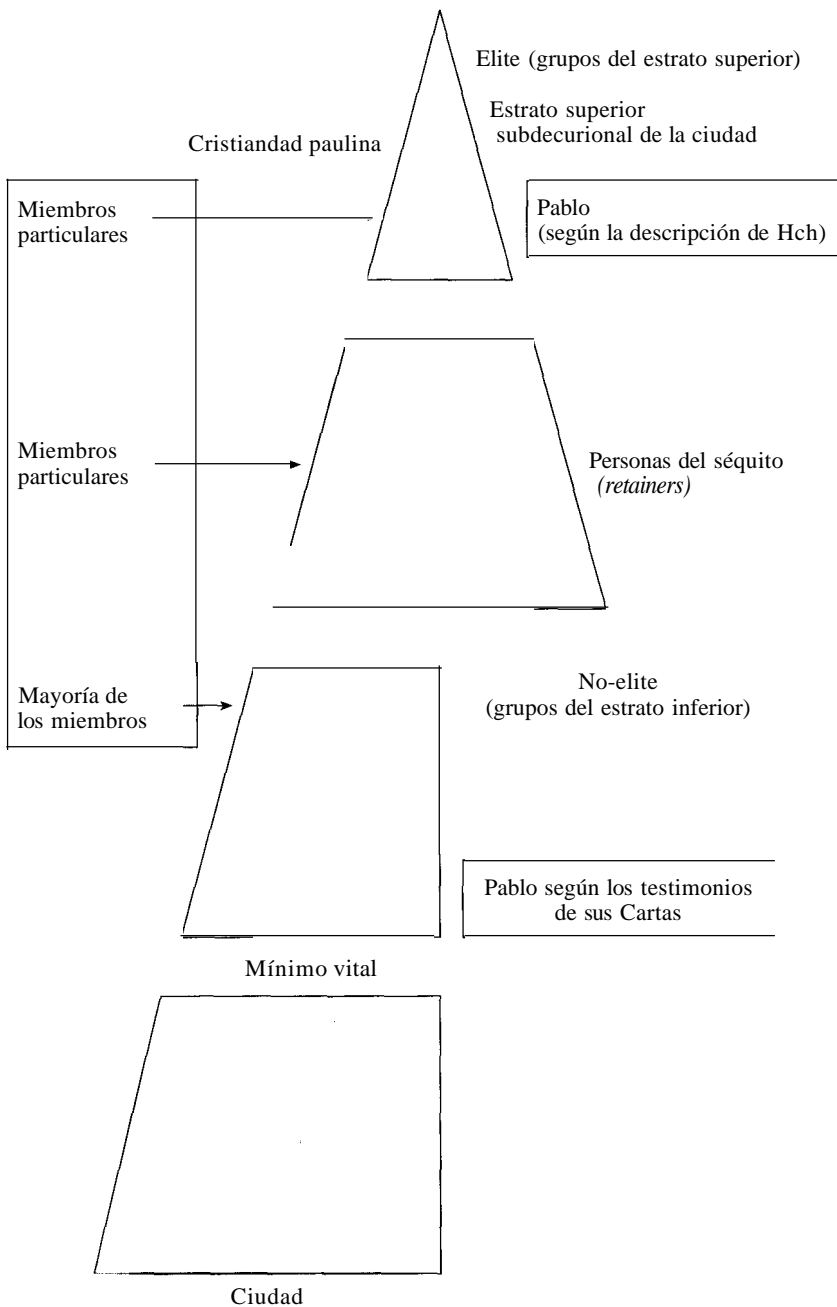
Elite (grupos del estrato superior)

Estrato superior subdecurional de la ciudad

Cristiandad paulina

Miembros particulares

Pablo (según la descripción de Hch)

Miembros particulares

Personas del séquito *(retainers)*

Mayoría de los miembros

No-elite (grupos del estrato inferior)

Pablo según los testimonios de sus Cartas

Mínimo vital

Ciudad